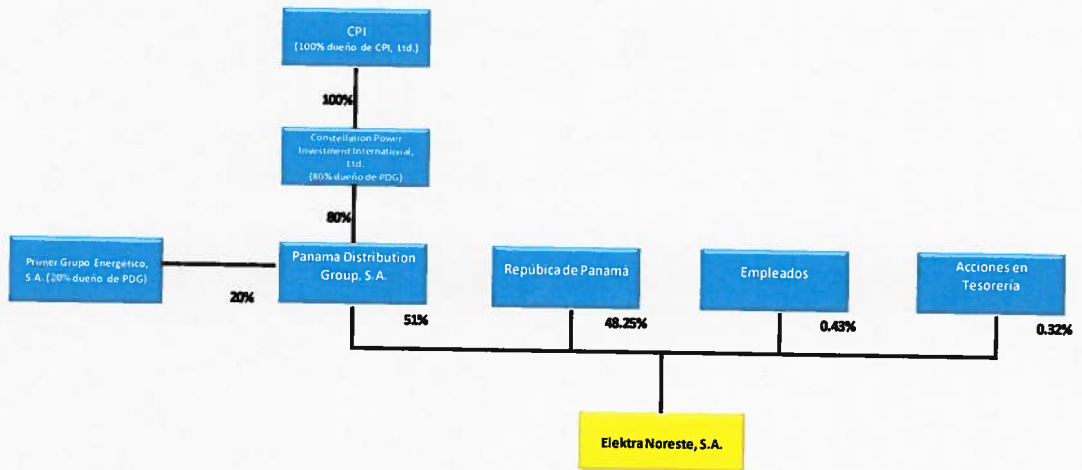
CPI
(100% dueño de CPI, Ltd.)

100%

Constellation Power Investment International, Ltd.
(80% dueño de PDG)

80%

Primer Grupo Energético, S.A. (20% dueño de PDG)

20%

Panama Distribution Group, S.A.

51%

República de Panamá

48.25%

Empleados

0.43%

Acciones en Tesorería

0.32%

Elektra Noreste, S.A.